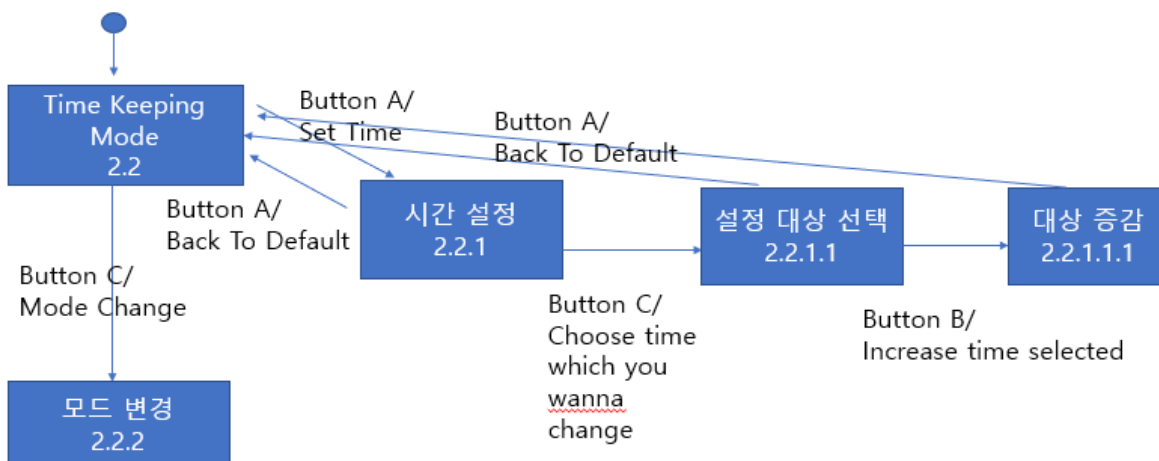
Time Keeping Mode 2.2

Button A/ Set Time

Button A/ Back To Default

Button A/ Back To Default

시간 설정 2.2.1

설정 대상 선택 2.2.1.1

대상 증감 2.2.1.1.1

Button C/ Mode Change

Button C/ Choose time which you wanna change

Button B/ Increase time selected

모드 변경 2.2.2